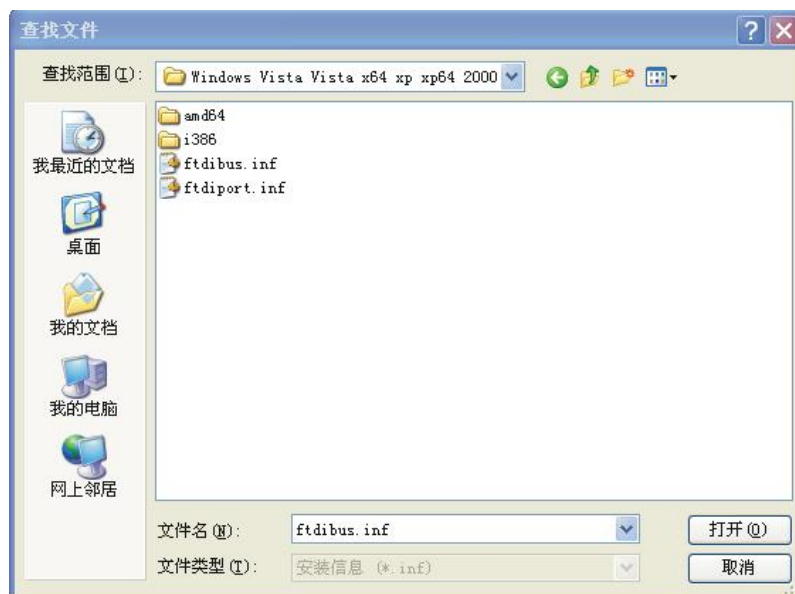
查找文件

查找范围(I): Windows Vista Vista x64 xp xp64 2000

我最近的文档
桌面
我的文档
我的电脑
网上邻居

amd64
i386
ftdibus.inf
ftdiport.inf

文件名(N): ftdibus.inf
打开(O)
文件类型(T): 安装信息 (*.inf)
取消